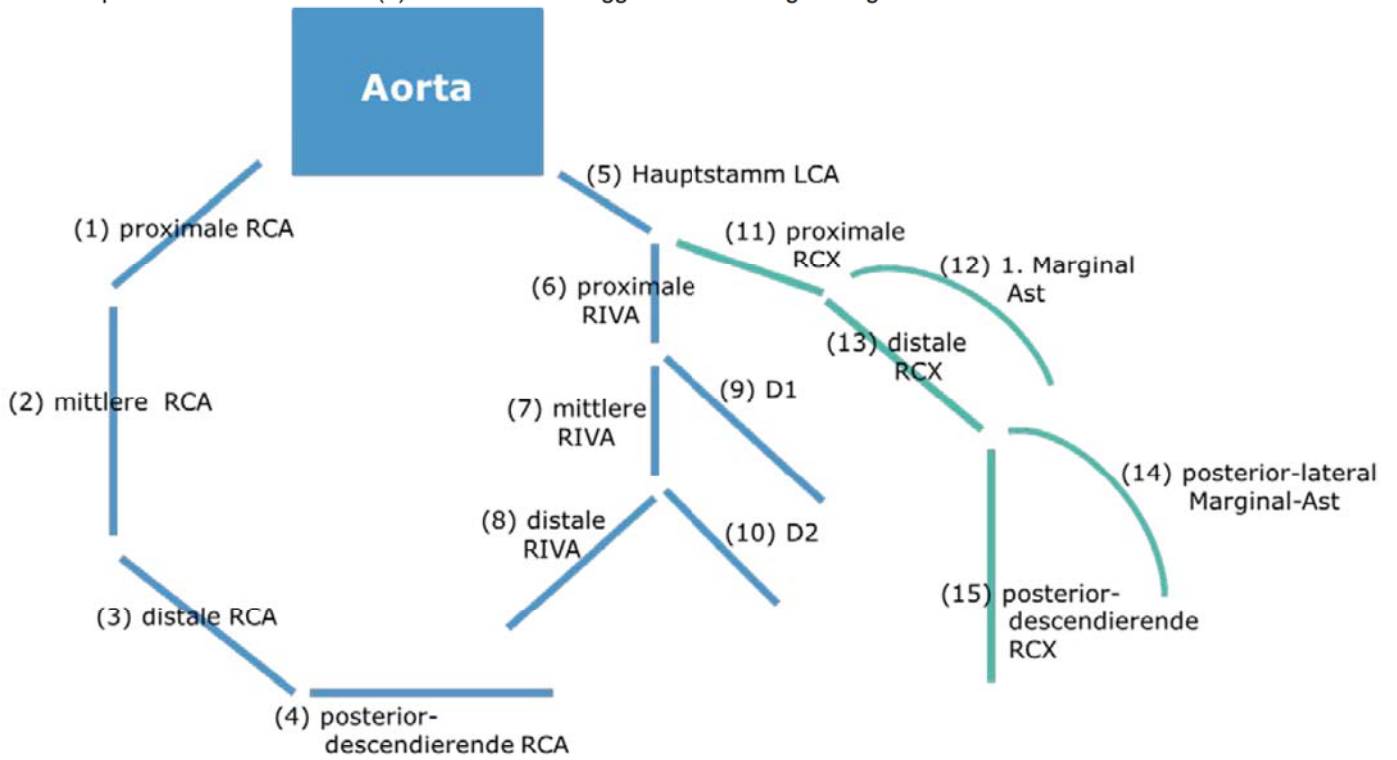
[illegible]

Aorta

(5) Hauptstamm LCA

(1) proximale RCA

(11) proximale RCX

(12) 1. Marginal Ast

(6) proximale RIVA

(13) distale RCX

(2) mittlere RCA

(9) D1

(7) mittlere RIVA

(14) posterior-lateral Marginal-Ast

(8) distale RIVA

(10) D2

(3) distale RCA

(15) posterior-descendierende RCX

(4) posterior-descendierende RCA